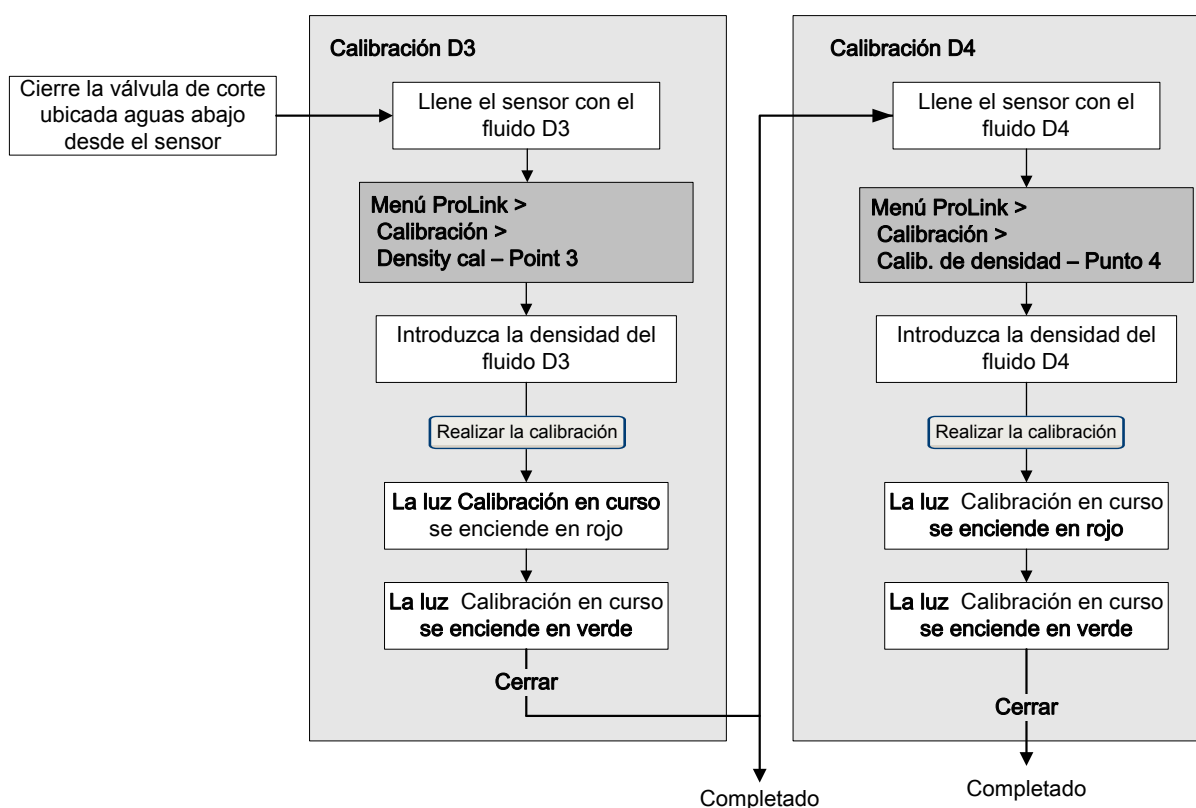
Cierre la válvula de corte ubicada aguas abajo desde el sensor

Calibración D3

Llene el sensor con el fluido D3

Menú ProLink > Calibración > Density cal – Point 3

Introduzca la densidad del fluido D3

Realizar la calibración

La luz Calibración en curso se enciende en rojo

La luz Calibración en curso se enciende en verde

Cerrar

Completado

Calibración D4

Llene el sensor con el fluido D4

Menú ProLink > Calibración > Calib. de densidad – Punto 4

Introduzca la densidad del fluido D4

Realizar la calibración

La luz Calibración en curso se enciende en rojo

La luz Calibración en curso se enciende en verde

Cerrar

Completado